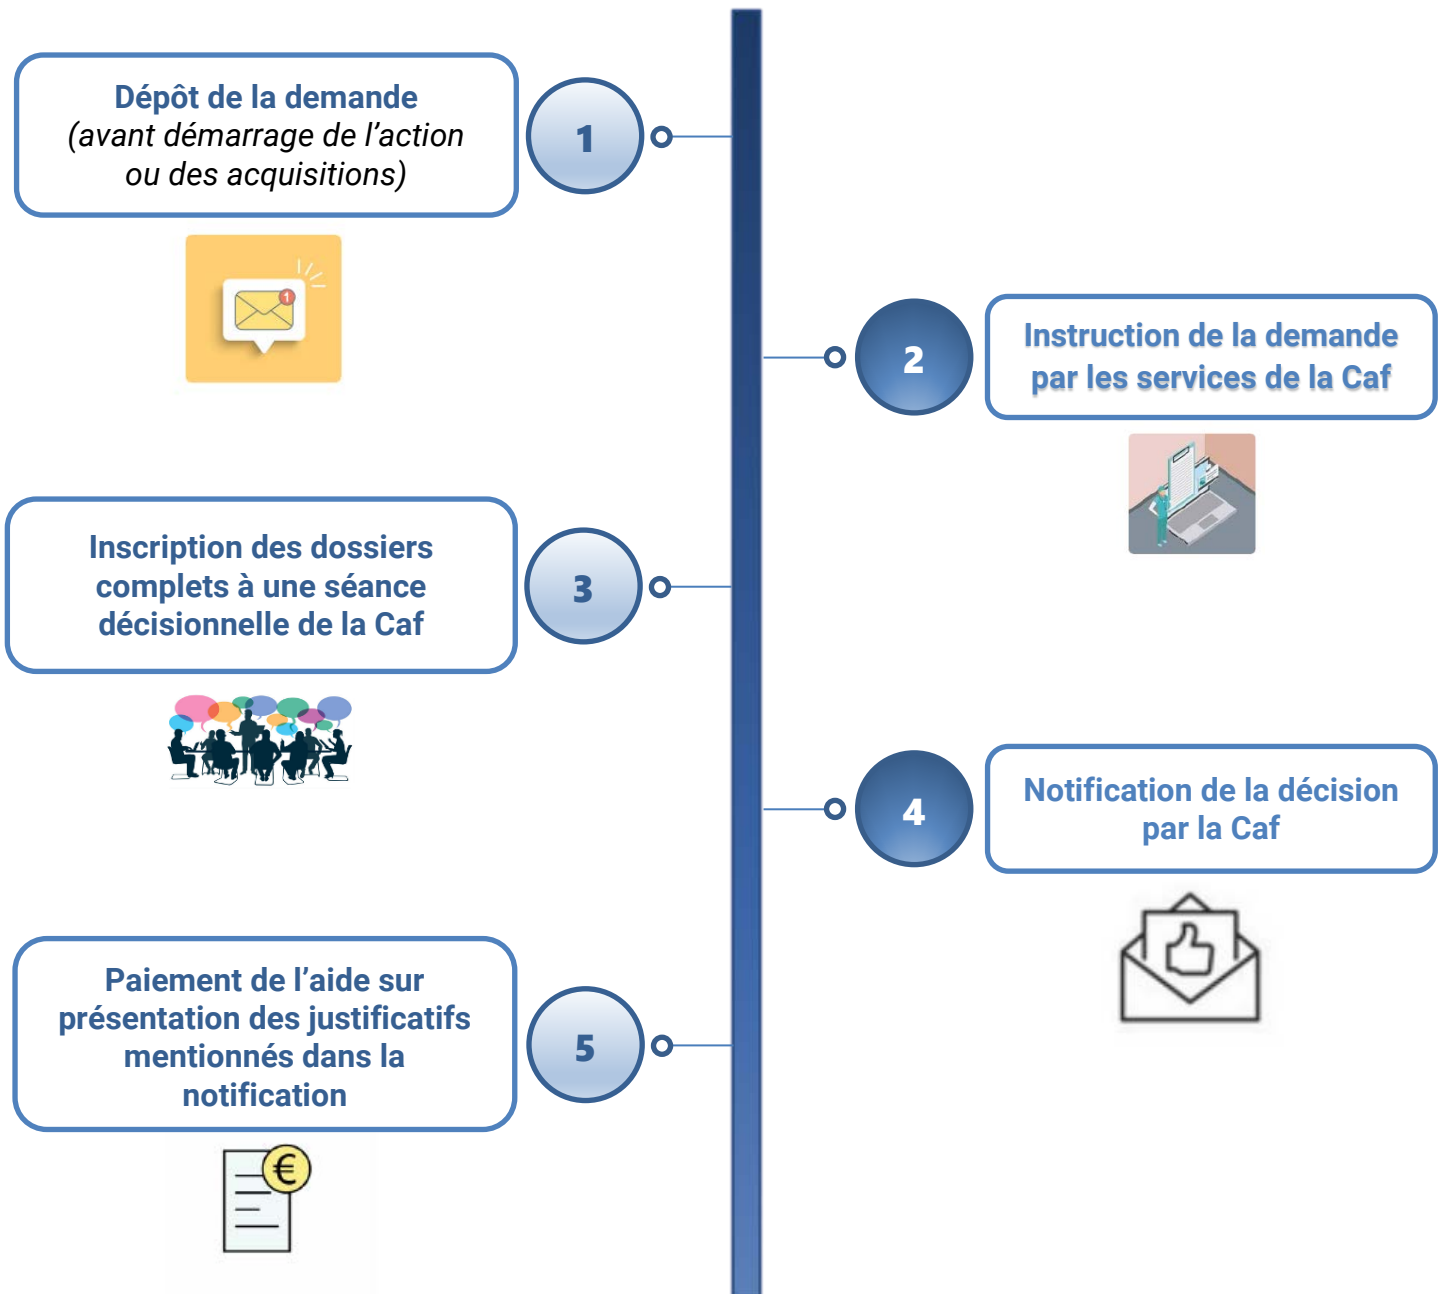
Dépôt de la demande
(avant démarrage de l'action ou des acquisitions)

1

2

Instruction de la demande par les services de la Caf

Inscription des dossiers complets à une séance décisionnelle de la Caf

3

4

Notification de la décision par la Caf

Paiement de l'aide sur présentation des justificatifs mentionnés dans la notification

5